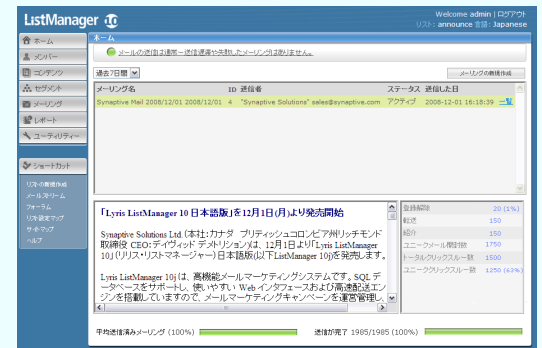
ListManager 10

Welcome admin | ログアウト
リスト: announce 言語: Japanese

ホーム
メンバー
コンテンツ
セグメント
メーリング
レポート
ユーティリティー

ショートカット
リストの新規作成
メールストリーム
フォーラム
リスト設定マップ
サイトマップ
ヘルプ

ホーム

メールの送信は通常ー送信遅滞や失敗したメーリングはありません。

過去7日間

メーリングの新規作成

| メーリング名 | ID | 送信者 | ステータス | 送信した日 | |
|---|---|---|---|---|---|
| Synaptive Mail 2008/12/01 2008/12/01 | 4 | "Synaptive Solutions" sales@synaptive.com | アクティブ | 2008-12-01 16:18:39 | 一覧 |

「Lyris ListManager 10 日本語版」を12月1日(月)より発売開始

Synaptive Solutions Ltd. (本社: カナダ ブリティッシュコロンビア州リッチモンド 取締役 CEO: デイヴィッド デメトリシャ)は、12月1日より「Lyris ListManager 10」(リリス・リストマネージャー)日本語版(以下ListManager 10)を発売します。

Lyris ListManager 10j は、高機能メールマーケティングシステムです。SQL データベースをサポートし、使いやすい Web インタフェースおよび高速配送エンジンを搭載していますので、メールマーケティングキャンペーンを運営管理し、

| 登録解除 | 20 (1%) |
|---|---|
| 転送 | 150 |
| 紹介 | 150 |
| ユニークメール開封数 | 1750 |
| トータルクリックスルー数 | 1500 |
| ユニーククリックスルー数 | 1250 (63%) |

平均送信済みメーリング (100%)

送信が完了 1985/1985 (100%)